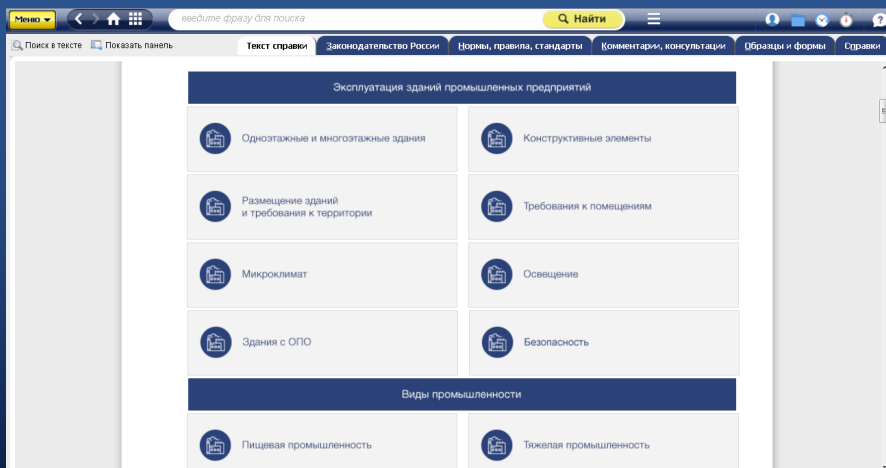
Меню

введите фразу для поиска

Найти

Поиск в тексте

Показать панель

Текст справки

Законодательство России

Нормы, правила, стандарты

Комментарии, консультации

Образцы и формы

Справки

Эксплуатация зданий промышленных предприятий

Одноэтажные и многоэтажные здания

Конструктивные элементы

Размещение зданий и требования к территории

Требования к помещениям

Микроклимат

Освещение

Здания с ОПО

Безопасность

Виды промышленности

Пищевая промышленность

Тяжелая промышленность